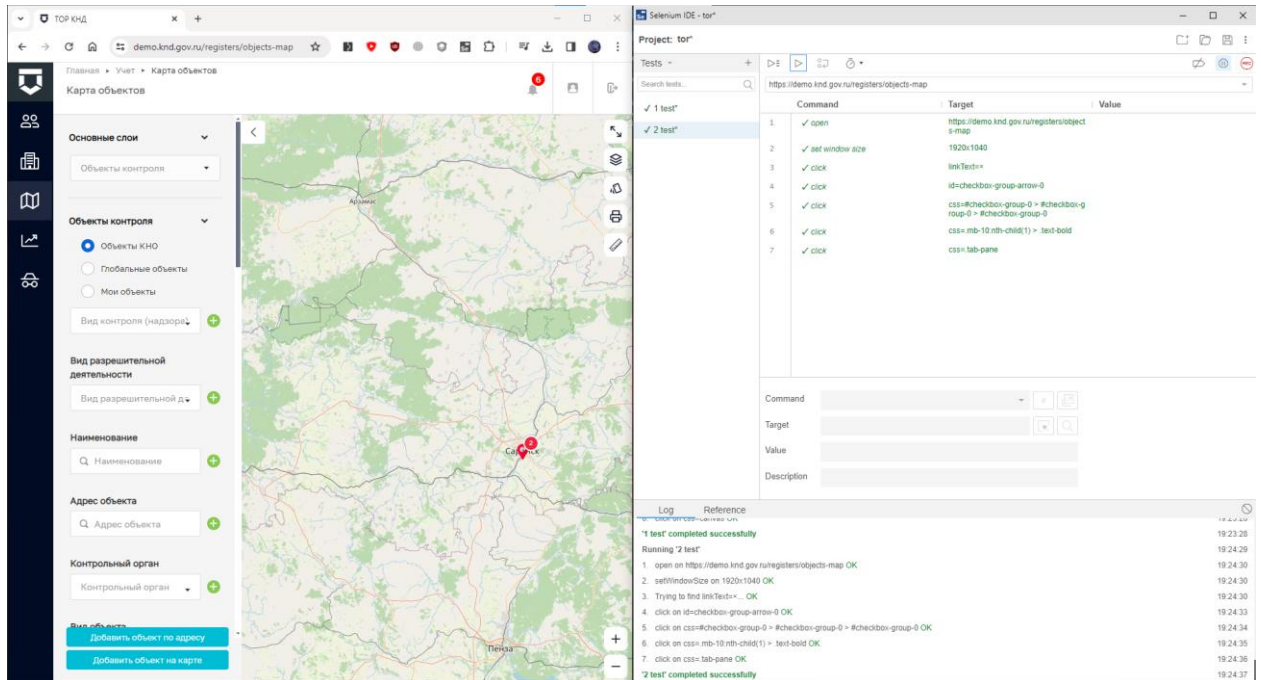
ТОР КНД
demo.knd.gov.ru/registers/objects-map
Главная ▸ Учет ▸ Карта объектов
Карта объектов
6
Основные слои
Объекты контроля
Объекты контроля
Объекты КНО
Глобальные объекты
Мои объекты
Вид контроля (надзора)
Вид разрешительной деятельности
Вид разрешительной д
Наименование
Наименование
Адрес объекта
Адрес объекта
Контрольный орган
Контрольный орган
Вид объекта
Добавить объект по адресу
Добавить объект на карте
Арзамас
2
Саранск
Пенза

Selenium IDE - tor*
Project: tor*
Tests
Search tests...
1 test*
2 test*
https://demo.knd.gov.ru/registers/objects-map

| | Command | Target | Value |
|---|---|---|---|
| 1 | open | https://demo.knd.gov.ru/registers/objects-map | |
| 2 | set window size | 1920x1040 | |
| 3 | click | linkText=× | |
| 4 | click | id=checkbox-group-arrow-0 | |
| 5 | click | css=#checkbox-group-0 > #checkbox-group-0 > #checkbox-group-0 | |
| 6 | click | css=.mb-10:nth-child(1) > .text-bold | |
| 7 | click | css=.tab-pane | |

Command
Target
Value
Description

Log Reference
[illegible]
'1 test' completed successfully 19:23:28
Running '2 test' 19:24:29
1. open on https://demo.knd.gov.ru/registers/objects-map OK 19:24:30
2. setWindowSize on 1920x1040 OK 19:24:30
3. Trying to find linkText=×... OK 19:24:30
4. click on id=checkbox-group-arrow-0 OK 19:24:33
5. click on css=#checkbox-group-0 > #checkbox-group-0 > #checkbox-group-0 OK 19:24:34
6. click on css=.mb-10:nth-child(1) > .text-bold OK 19:24:35
7. click on css=.tab-pane OK 19:24:36
'2 test' completed successfully 19:24:37